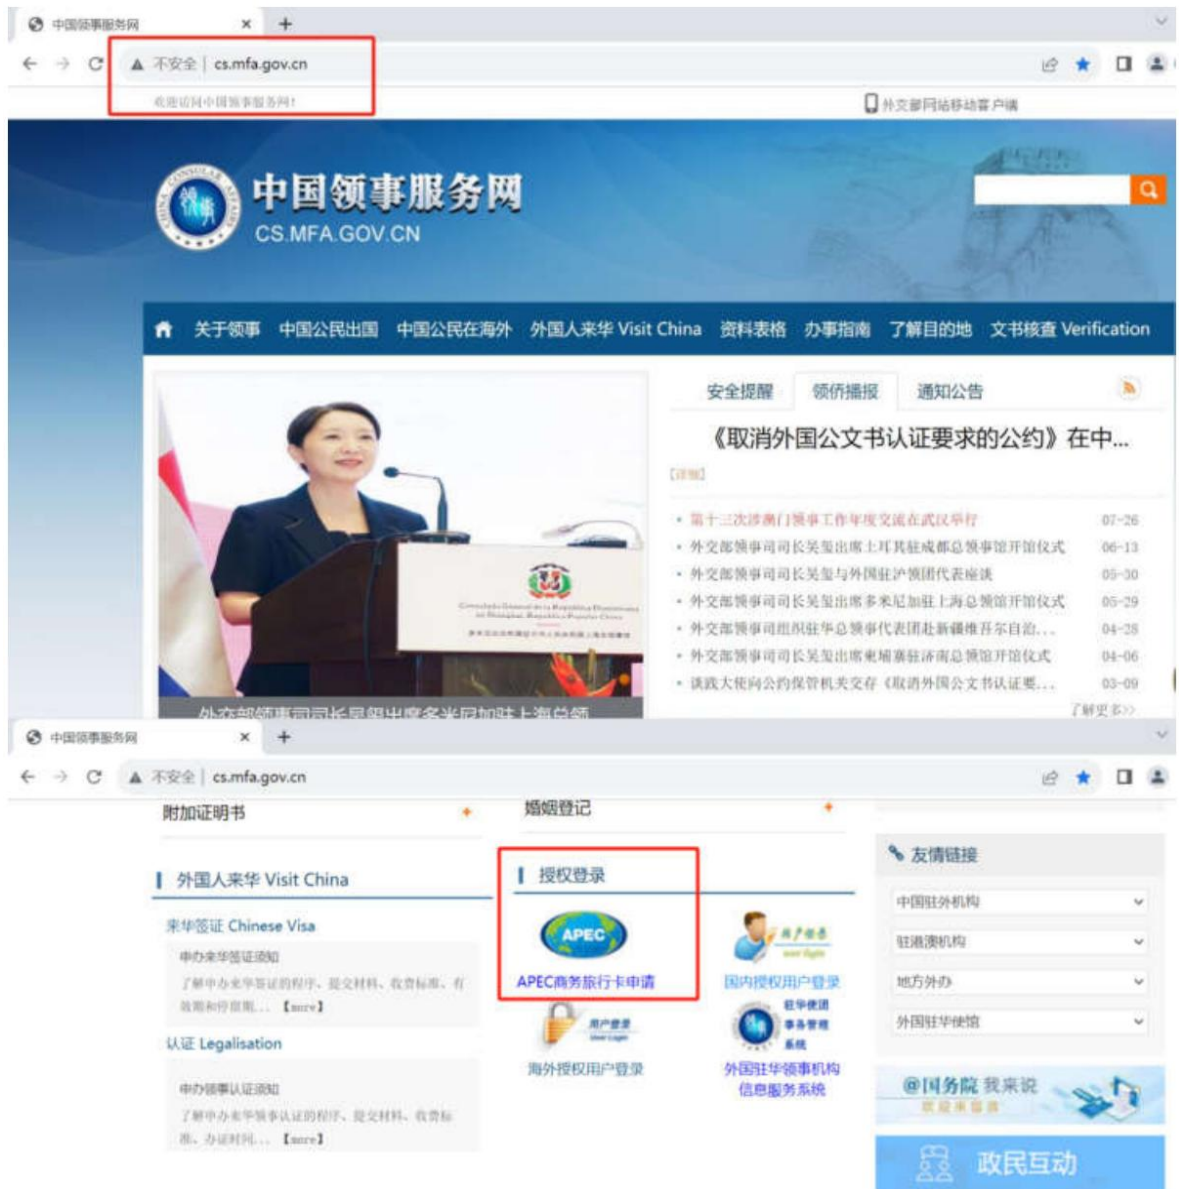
中国领事服务网 ×

不安全 | cs.mfa.gov.cn

欢迎访问中国领事服务网!

外交部网站移动客户端

中国领事服务网
CS.MFA.GOV.CN

关于领事 中国公民出国 中国公民在海外 外国人来华 Visit China 资料表格 办事指南 了解目的地 文书核查 Verification

安全提醒 领侨播报 通知公告

《取消外国公文书认证要求的公约》在中...

[详细]

· 第十三次涉澳门领事工作年度交流在武汉举行 07-26
· 外交部领事司司长吴玺出席土耳其驻成都总领事馆开馆仪式 06-13
· 外交部领事司司长吴玺与外国驻沪领团代表座谈 05-30
· 外交部领事司司长吴玺出席多米尼加驻上海总领馆开馆仪式 05-29
· 外交部领事司组织驻华总领事代表团赴新疆维吾尔自治... 04-28
· 外交部领事司司长吴玺出席柬埔寨驻济南总领馆开馆仪式 04-06
· 谈践大使向公约保管机关交存《取消外国公文书认证要... 03-09

了解更多>>

外交部领事司司长吴玺出席多米尼加驻上海总领

中国领事服务网 ×

不安全 | cs.mfa.gov.cn

附加证明书

婚姻登记

外国人来华 Visit China

来华签证 Chinese Visa

申办来华签证须知

了解申办来华签证的程序、提交材料、收费标准、有效期和停留期... 【more】

认证 Legalisation

申办领事认证须知

了解申办来华领事认证的程序、提交材料、收费标准、办证时间... 【more】

授权登录

APEC

APEC商务旅行卡申请

用户登录 User Login

国内授权用户登录

用户登录 User Login

海外授权用户登录

驻华使馆事务管理系统

外国驻华领事机构信息服务系统

友情链接

中国驻外机构

驻港澳机构

地方外办

外国驻华使馆

@国务院 我来说

政民互动